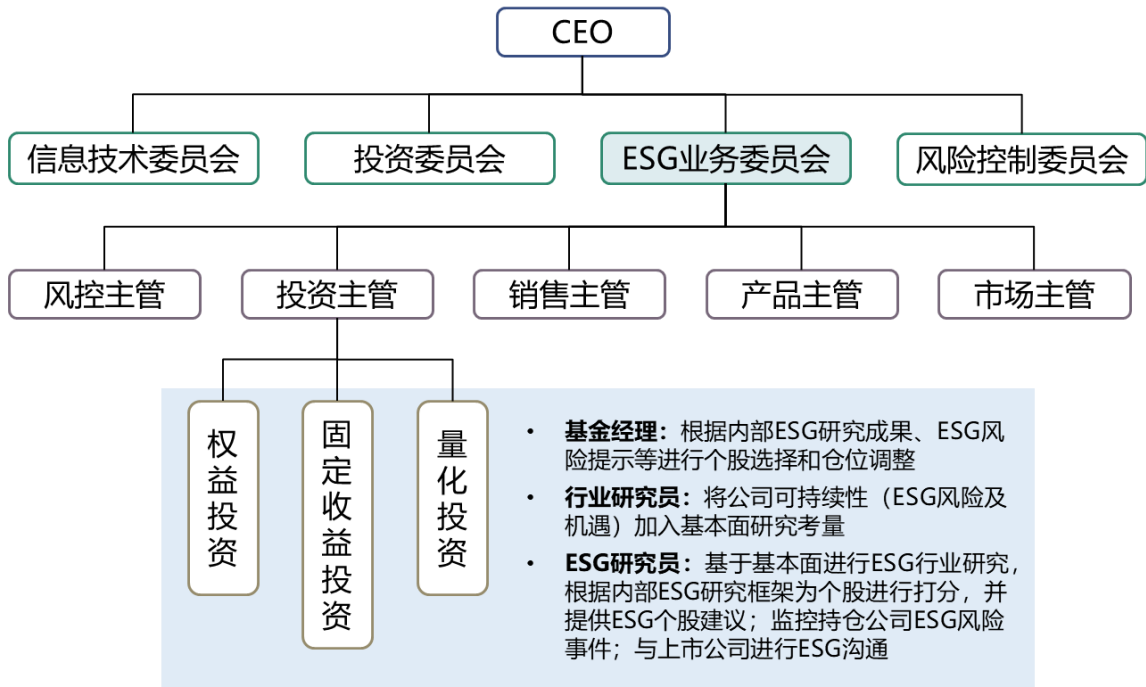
CEO

信息技术委员会

投资委员会

ESG业务委员会

风险控制委员会

风控主管

投资主管

销售主管

产品主管

市场主管

权益投资

固定收益投资

量化投资

• **基金经理：**根据内部ESG研究成果、ESG风险提示等进行个股选择和仓位调整

• **行业研究员：**将公司可持续性（ESG风险及机遇）加入基本面研究考量

• **ESG研究员：**基于基本面进行ESG行业研究，根据内部ESG研究框架为个股进行打分，并提供ESG个股建议；监控持仓公司ESG风险事件；与上市公司进行ESG沟通